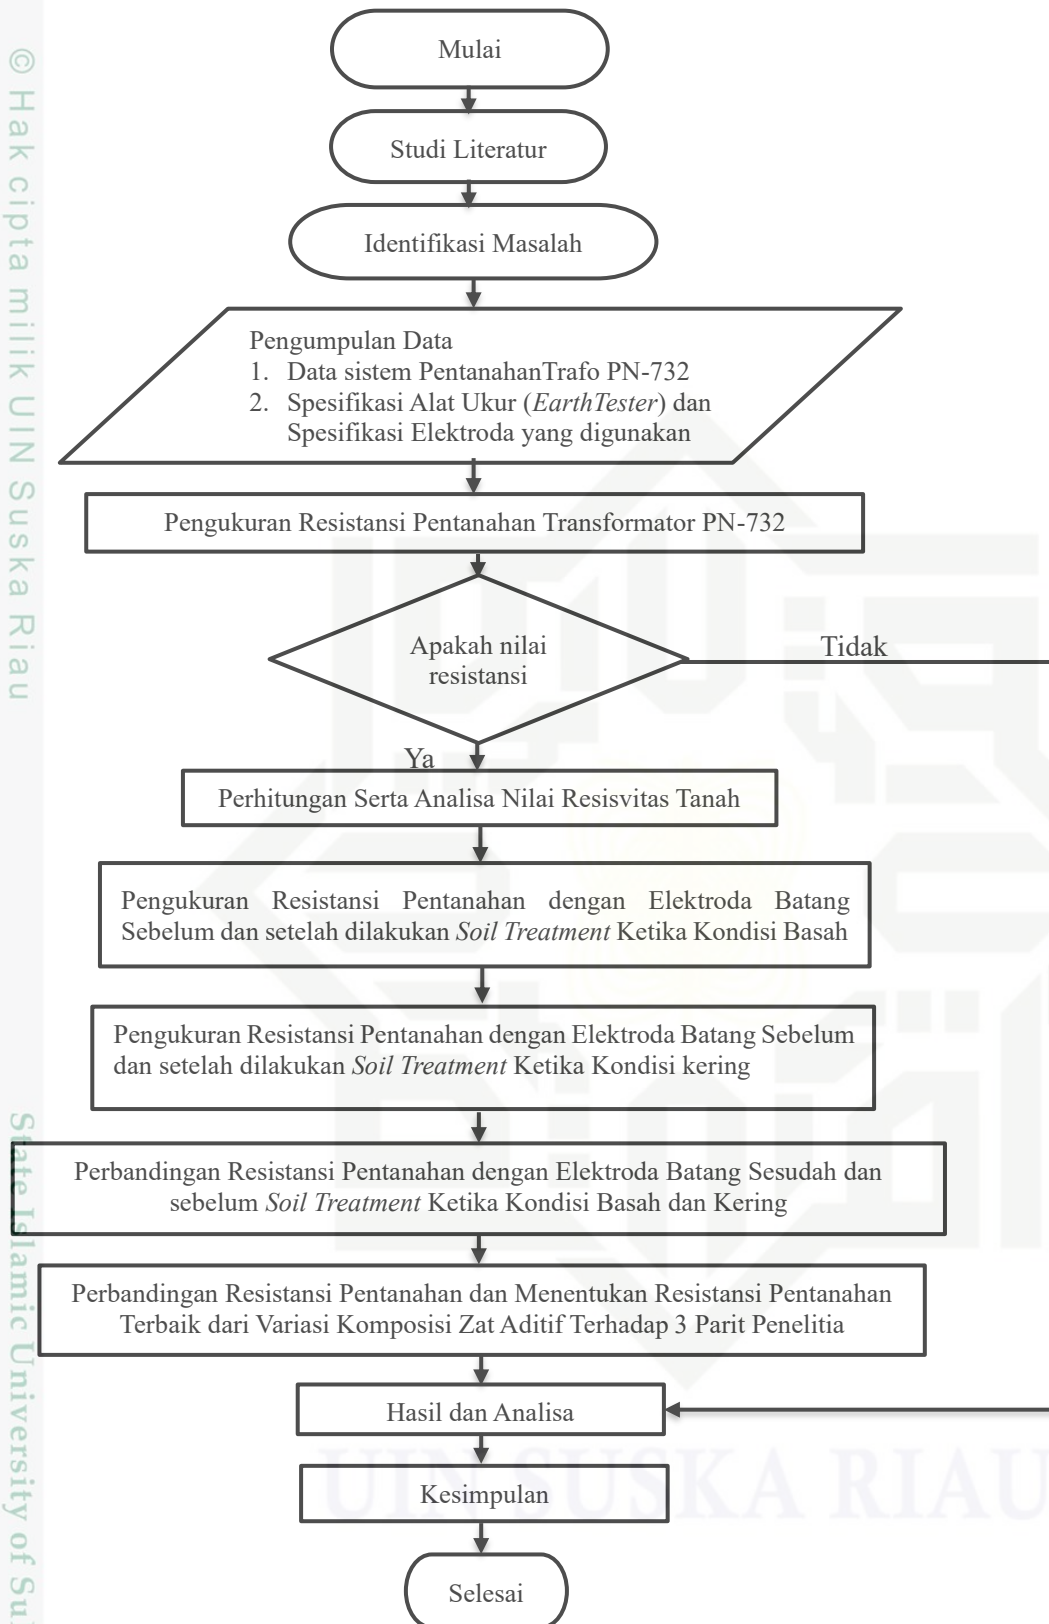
© Hak cipta milik UIN Suska Riau

Mulai

Studi Literatur

Identifikasi Masalah

Pengumpulan Data
1. Data sistem PentanahanTrafo PN-732
2. Spesifikasi Alat Ukur (*EarthTester*) dan Spesifikasi Elektroda yang digunakan

Pengukuran Resistansi Pentanahan Transformator PN-732

Apakah nilai resistansi

Tidak

Ya

Perhitungan Serta Analisa Nilai Resisvitas Tanah

Pengukuran Resistansi Pentanahan dengan Elektroda Batang Sebelum dan setelah dilakukan *Soil Treatment* Ketika Kondisi Basah

Pengukuran Resistansi Pentanahan dengan Elektroda Batang Sebelum dan setelah dilakukan *Soil Treatment* Ketika Kondisi kering

Perbandingan Resistansi Pentanahan dengan Elektroda Batang Sesudah dan sebelum *Soil Treatment* Ketika Kondisi Basah dan Kering

Perbandingan Resistansi Pentanahan dan Menentukan Resistansi Pentanahan Terbaik dari Variasi Komposisi Zat Aditif Terhadap 3 Parit Penelitia

Hasil dan Analisa

Kesimpulan

Selesai

State Islamic University of Su

UIN SUSKA RIAU